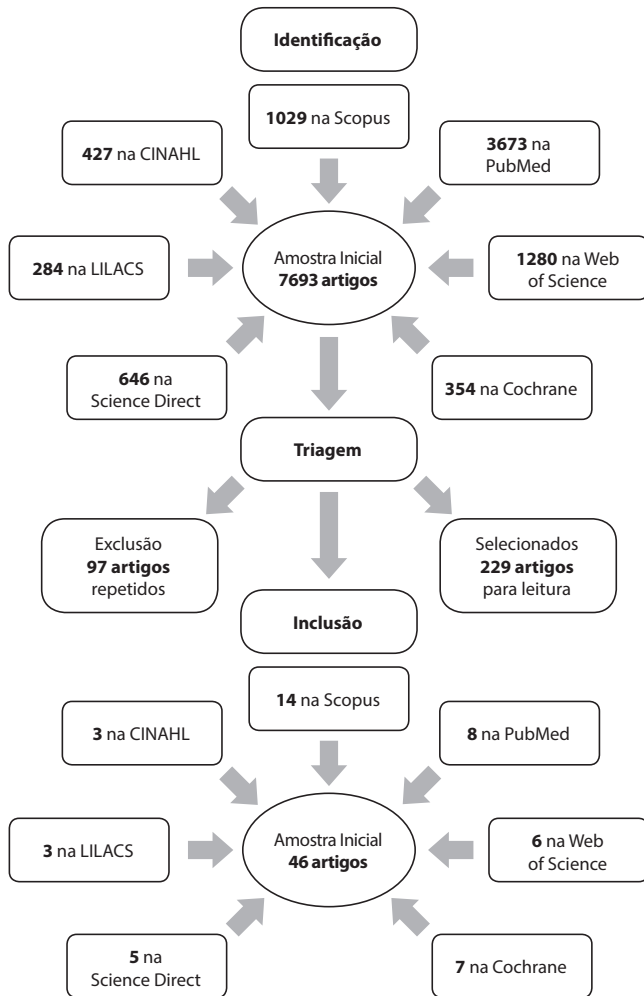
Identificação

1029 na Scopus

427 na CINAHL

3673 na PubMed

284 na LILACS

Amostra Inicial
7693 artigos

1280 na Web of Science

646 na Science Direct

354 na Cochrane

Triagem

Exclusão
97 artigos
repetidos

Selecionados
229 artigos
para leitura

Inclusão

14 na Scopus

3 na CINAHL

8 na PubMed

3 na LILACS

Amostra Inicial
46 artigos

6 na Web of Science

5 na Science Direct

7 na Cochrane